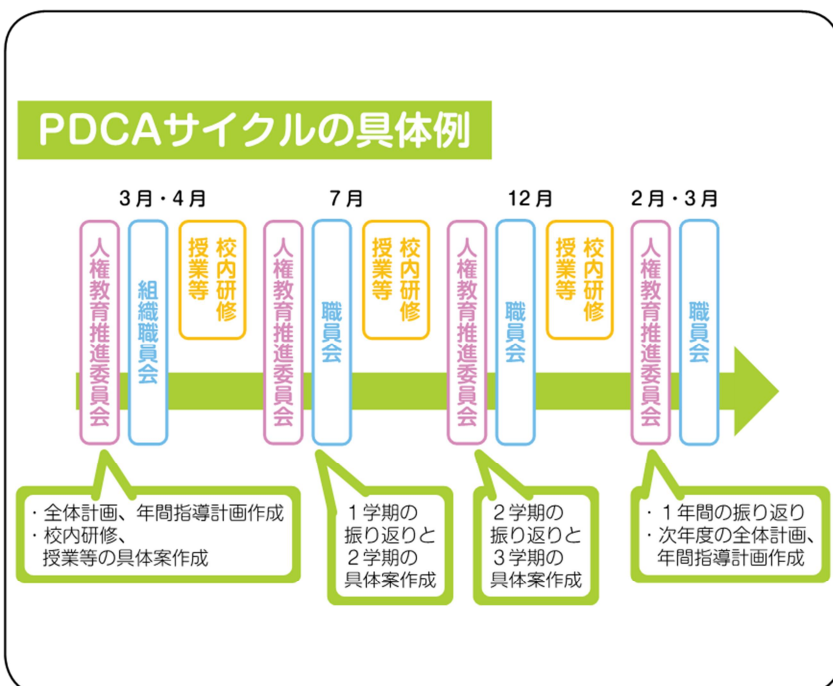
PDCAサイクルの具体例

3月・4月

人権教育推進委員会

組織職員会

校内研修
授業等

7月

人権教育推進委員会

職員会

校内研修
授業等

12月

人権教育推進委員会

職員会

校内研修
授業等

2月・3月

人権教育推進委員会

職員会

・全体計画、年間指導計画作成
・校内研修、授業等の具体案作成

1学期の振り返りと2学期の具体案作成

2学期の振り返りと3学期の具体案作成

・1年間の振り返り
・次年度の全体計画、年間指導計画作成